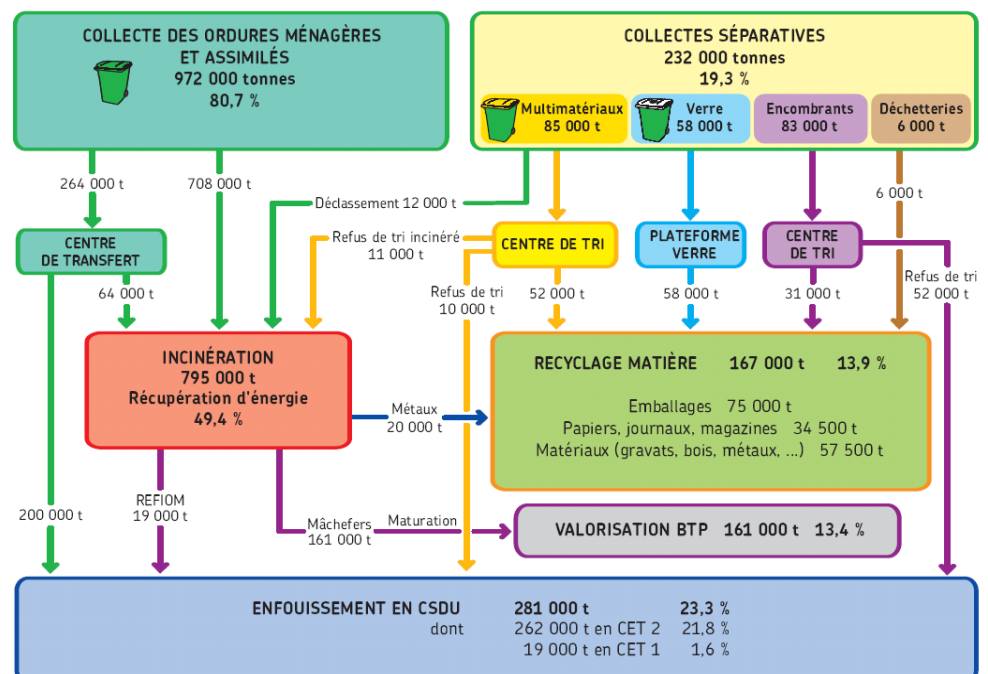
COLLECTE DES ORDURES MÉNAGÈRES ET ASSIMILÉS
972 000 tonnes
80,7 %

COLLECTES SÉPARATIVES
232 000 tonnes
19,3 %

Multimatériaux 85 000 t

Verre 58 000 t

Encombrants 83 000 t

Déchetteries 6 000 t

264 000 t

708 000 t

Déclassement 12 000 t

6 000 t

CENTRE DE TRANSFERT

Refus de tri incinéré 11 000 t

CENTRE DE TRI

PLATEFORME VERRE

CENTRE DE TRI

Refus de tri 52 000 t

64 000 t

Refus de tri 10 000 t

52 000 t

58 000 t

31 000 t

INCINÉRATION
795 000 t
Récupération d'énergie
49,4 %

RECYCLAGE MATIÈRE 167 000 t 13,9 %

Métaux 20 000 t

Emballages 75 000 t
Papiers, journaux, magazines 34 500 t
Matériaux (gravats, bois, métaux, ...) 57 500 t

200 000 t

REFIOM 19 000 t

Mâchefers 161 000 t

Maturation

VALORISATION BTP 161 000 t 13,4 %

ENFOUISSEMENT EN CSDU 281 000 t 23,3 %
dont 262 000 t en CET 2 21,8 %
19 000 t en CET 1 1,6 %